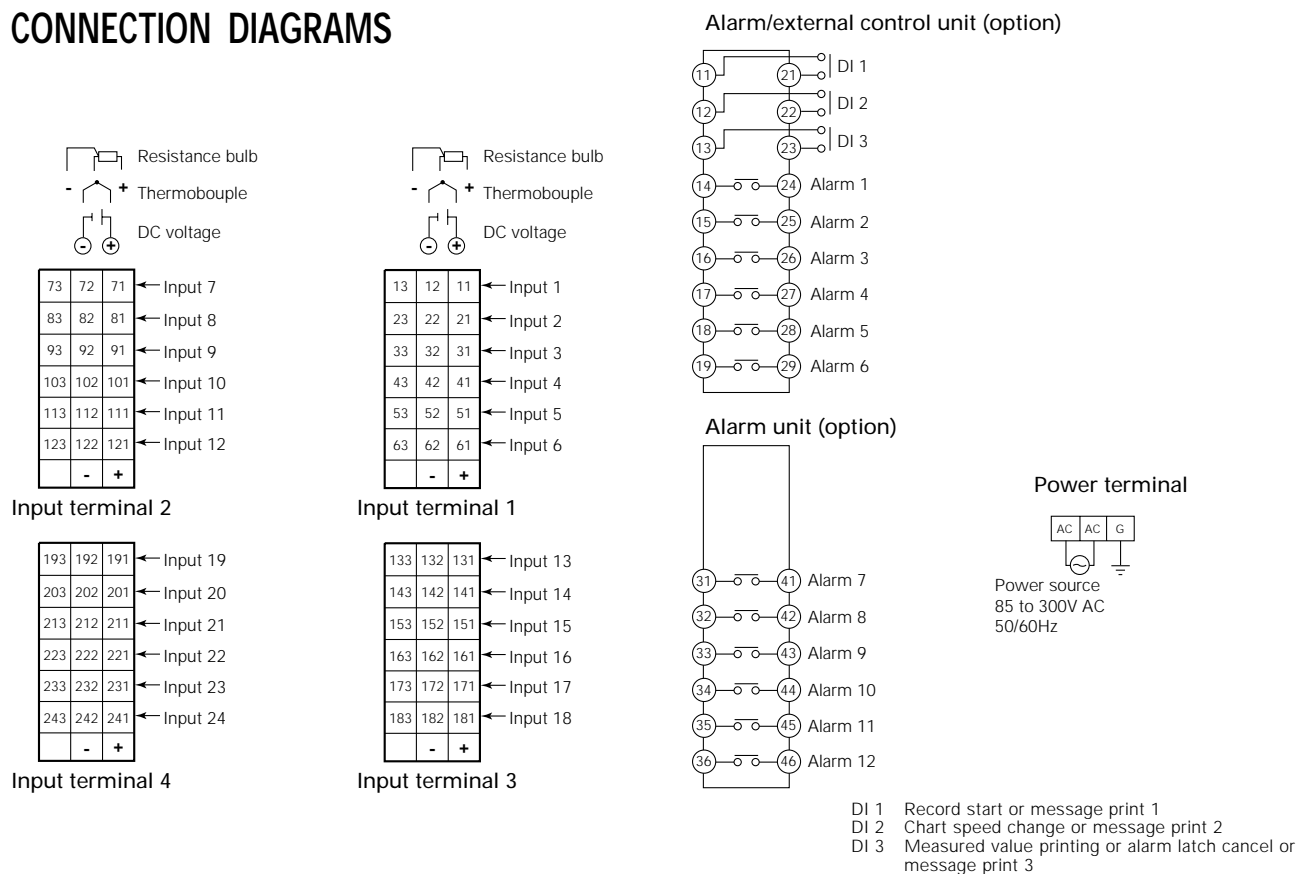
CONNECTION DIAGRAMS

Resistance bulb
- + Thermobouple
DC voltage

| 73 | 72 | 71 |
|---|---|---|
| 83 | 82 | 81 |
| 93 | 92 | 91 |
| 103 | 102 | 101 |
| 113 | 112 | 111 |
| 123 | 122 | 121 |
| | - | + |

Input 7
Input 8
Input 9
Input 10
Input 11
Input 12

Input terminal 2

Resistance bulb
- + Thermobouple
DC voltage

| 13 | 12 | 11 |
|---|---|---|
| 23 | 22 | 21 |
| 33 | 32 | 31 |
| 43 | 42 | 41 |
| 53 | 52 | 51 |
| 63 | 62 | 61 |
| | - | + |

Input 1
Input 2
Input 3
Input 4
Input 5
Input 6

Input terminal 1

| 193 | 192 | 191 |
|---|---|---|
| 203 | 202 | 201 |
| 213 | 212 | 211 |
| 223 | 222 | 221 |
| 233 | 232 | 231 |
| 243 | 242 | 241 |
| | - | + |

Input 19
Input 20
Input 21
Input 22
Input 23
Input 24

Input terminal 4

| 133 | 132 | 131 |
|---|---|---|
| 143 | 142 | 141 |
| 153 | 152 | 151 |
| 163 | 162 | 161 |
| 173 | 172 | 171 |
| 183 | 182 | 181 |
| | - | + |

Input 13
Input 14
Input 15
Input 16
Input 17
Input 18

Input terminal 3

Alarm/external control unit (option)

11 21 DI 1
12 22 DI 2
13 23 DI 3
14 24 Alarm 1
15 25 Alarm 2
16 26 Alarm 3
17 27 Alarm 4
18 28 Alarm 5
19 29 Alarm 6

Alarm unit (option)

31 41 Alarm 7
32 42 Alarm 8
33 43 Alarm 9
34 44 Alarm 10
35 45 Alarm 11
36 46 Alarm 12

Power terminal

| AC | AC | G |
|---|---|---|

Power source
85 to 300V AC
50/60Hz

DI 1 Record start or message print 1
DI 2 Chart speed change or message print 2
DI 3 Measured value printing or alarm latch cancel or message print 3